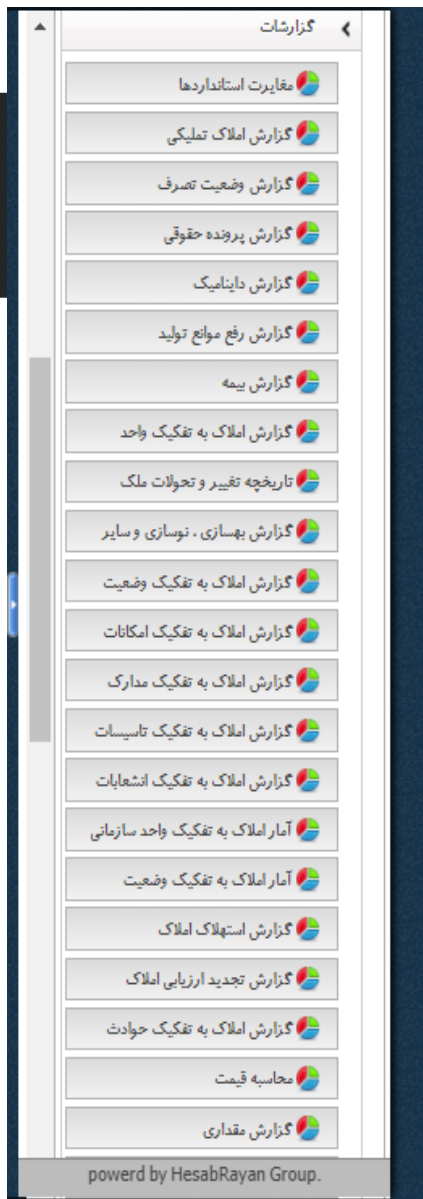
گزارشات

مغایرت استانداردها

گزارش املاک تملیکی

گزارش وضعیت تصرف

گزارش پرونده حقوقی

گزارش داینامیک

گزارش رفع موانع تولید

گزارش بیمه

گزارش املاک به تفکیک واحد

تاریخچه تغییر و تحولات ملک

گزارش بهسازی ، نوسازی و سایر

گزارش املاک به تفکیک وضعیت

گزارش املاک به تفکیک امکانات

گزارش املاک به تفکیک مدارک

گزارش املاک به تفکیک تاسیسات

گزارش املاک به تفکیک انشعابات

آمار املاک به تفکیک واحد سازمانی

آمار املاک به تفکیک وضعیت

گزارش استهلاک املاک

گزارش تجدید ارزیابی املاک

گزارش املاک به تفکیک حوادث

محاسبه قیمت

گزارش مقداری

powerd by HesabRayan Group.